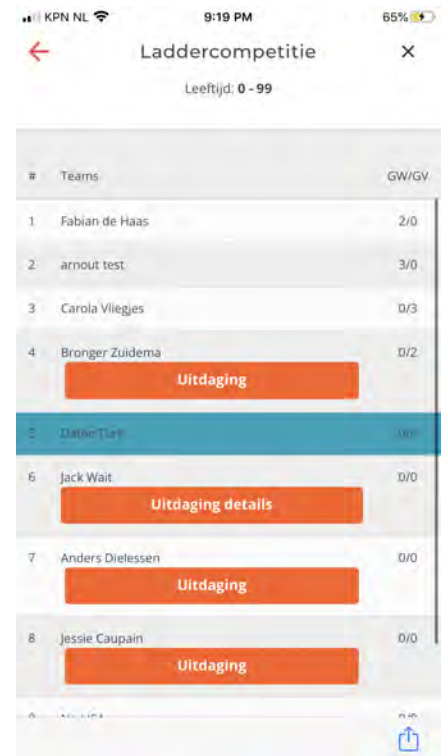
KPN NL 9:19 PM 65%

Laddercompetitie ×

Leeftijd: **0 - 99**

| # | Teams | GW/GV |
|---|---|---|
| 1 | Fabian de Haas | 2/0 |
| 2 | arnout test | 3/0 |
| 3 | Carola Vliegjes | 0/3 |
| 4 | Bronger Zuidema | 0/2 |
| | Uitdaging | |
| 5 | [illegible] | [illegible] |
| 6 | Jack Wait | 0/0 |
| | Uitdaging details | |
| 7 | Anders Dielessen | 0/0 |
| | Uitdaging | |
| 8 | Jessie Caupain | 0/0 |
| | Uitdaging | |
| 9 | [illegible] | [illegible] |